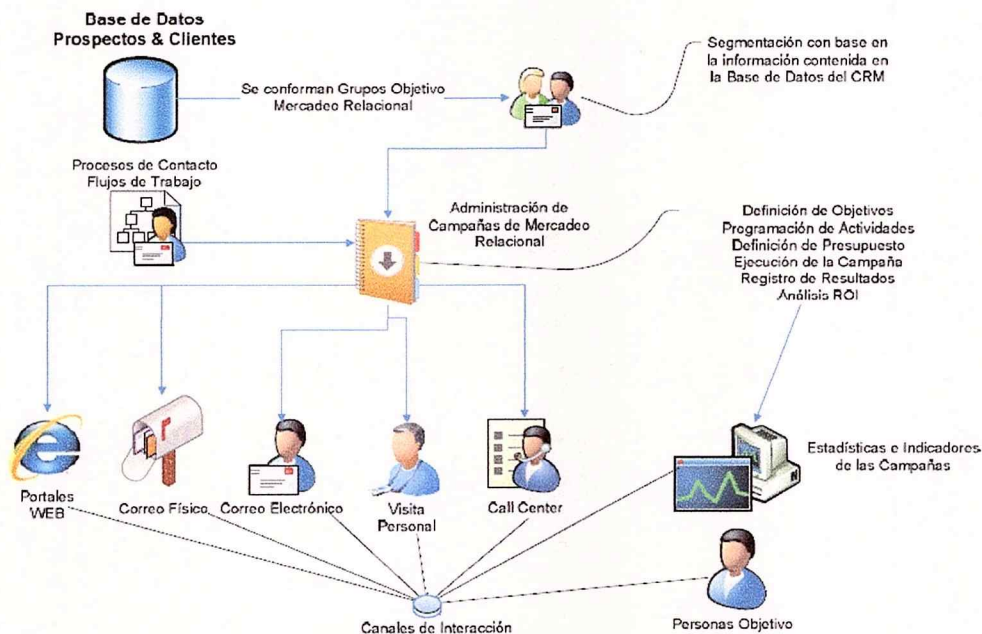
Base de Datos
Prospectos & Clientes

Se conforman Grupos Objetivo
Mercadeo Relacional

Segmentación con base en la información contenida en la Base de Datos del CRM

Procesos de Contacto
Flujos de Trabajo

Administración de Campañas de Mercadeo Relacional

Definición de Objetivos
Programación de Actividades
Definición de Presupuesto
Ejecución de la Campaña
Registro de Resultados
Análisis ROI

Portales WEB

Correo Físico

Correo Electrónico

Visita Personal

Call Center

Estadísticas e Indicadores de las Campañas

Personas Objetivo

Canales de Interacción